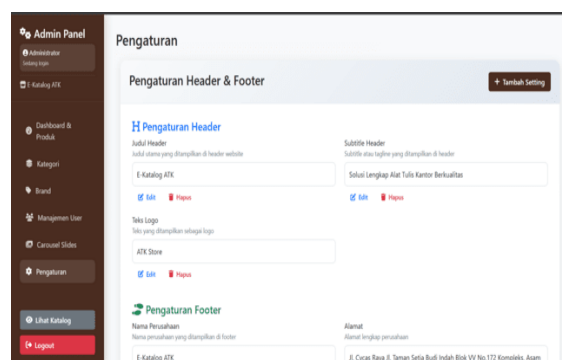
Admin Panel
Administrator
Sedang login
E-Katalog ATK
Dashboard & Produk
Kategori
Brand
Manajemen User
Carousel Slides
Pengaturan
Lihat Katalog
Logout

Pengaturan

Pengaturan Header & Footer
+ Tambah Setting

Pengaturan Header
Judul Header
Judul utama yang ditampilkan di header website
E-Katalog ATK
Edit Hapus
Subtitle Header
Subtitle atau tagline yang ditampilkan di header
Solusi Lengkap Alat Tulis Kantor Berkualitas
Edit Hapus
Teks Logo
Teks yang ditampilkan sebagai logo
ATK Store
Edit Hapus

Pengaturan Footer
Nama Perusahaan
Nama perusahaan yang ditampilkan di footer
E-Katalog ATK
Alamat
Alamat lengkap perusahaan
Jl. Cycas Raya Jl. Taman Setia Budi Indah Blok VV No.172 Kompleks, Asam